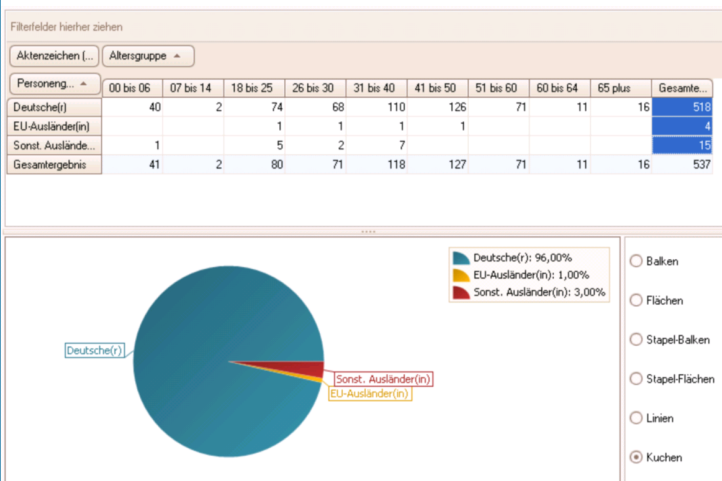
Filterfelder hierher ziehen

Aktenzeichen (... Altersgruppe

| Personeng... | 00 bis 06 | 07 bis 14 | 18 bis 25 | 26 bis 30 | 31 bis 40 | 41 bis 50 | 51 bis 60 | 60 bis 64 | 65 plus | Gesamte... |
|---|---|---|---|---|---|---|---|---|---|---|
| Deutsche(r) | 40 | 2 | 74 | 68 | 110 | 126 | 71 | 11 | 16 | 518 |
| EU-Ausländer(in) | | | 1 | 1 | 1 | 1 | | | | 4 |
| Sonst. Auslände... | 1 | | 5 | 2 | 7 | | | | | 15 |
| Gesamtergebnis | 41 | 2 | 80 | 71 | 118 | 127 | 71 | 11 | 16 | 537 |

Deutsche(r): 96,00%
EU-Ausländer(in): 1,00%
Sonst. Ausländer(in): 3,00%

Deutsche(r)
Sonst. Ausländer(in)
EU-Ausländer(in)

Balken
Flächen
Stapel-Balken
Stapel-Flächen
Linien
Kuchen